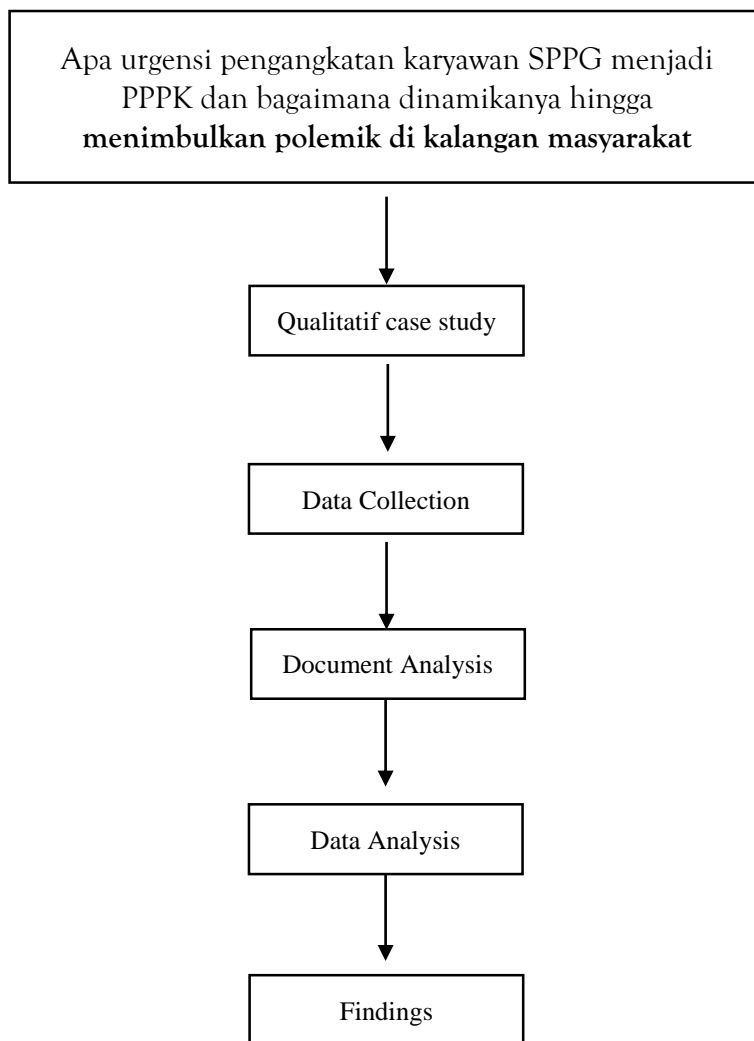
Apa urgensi pengangkatan karyawan SPPG menjadi PPPK dan bagaimana dinamikanya hingga **menimbulkan polemik di kalangan masyarakat**

Qualitatif case study

Data Collection

Document Analysis

Data Analysis

Findings